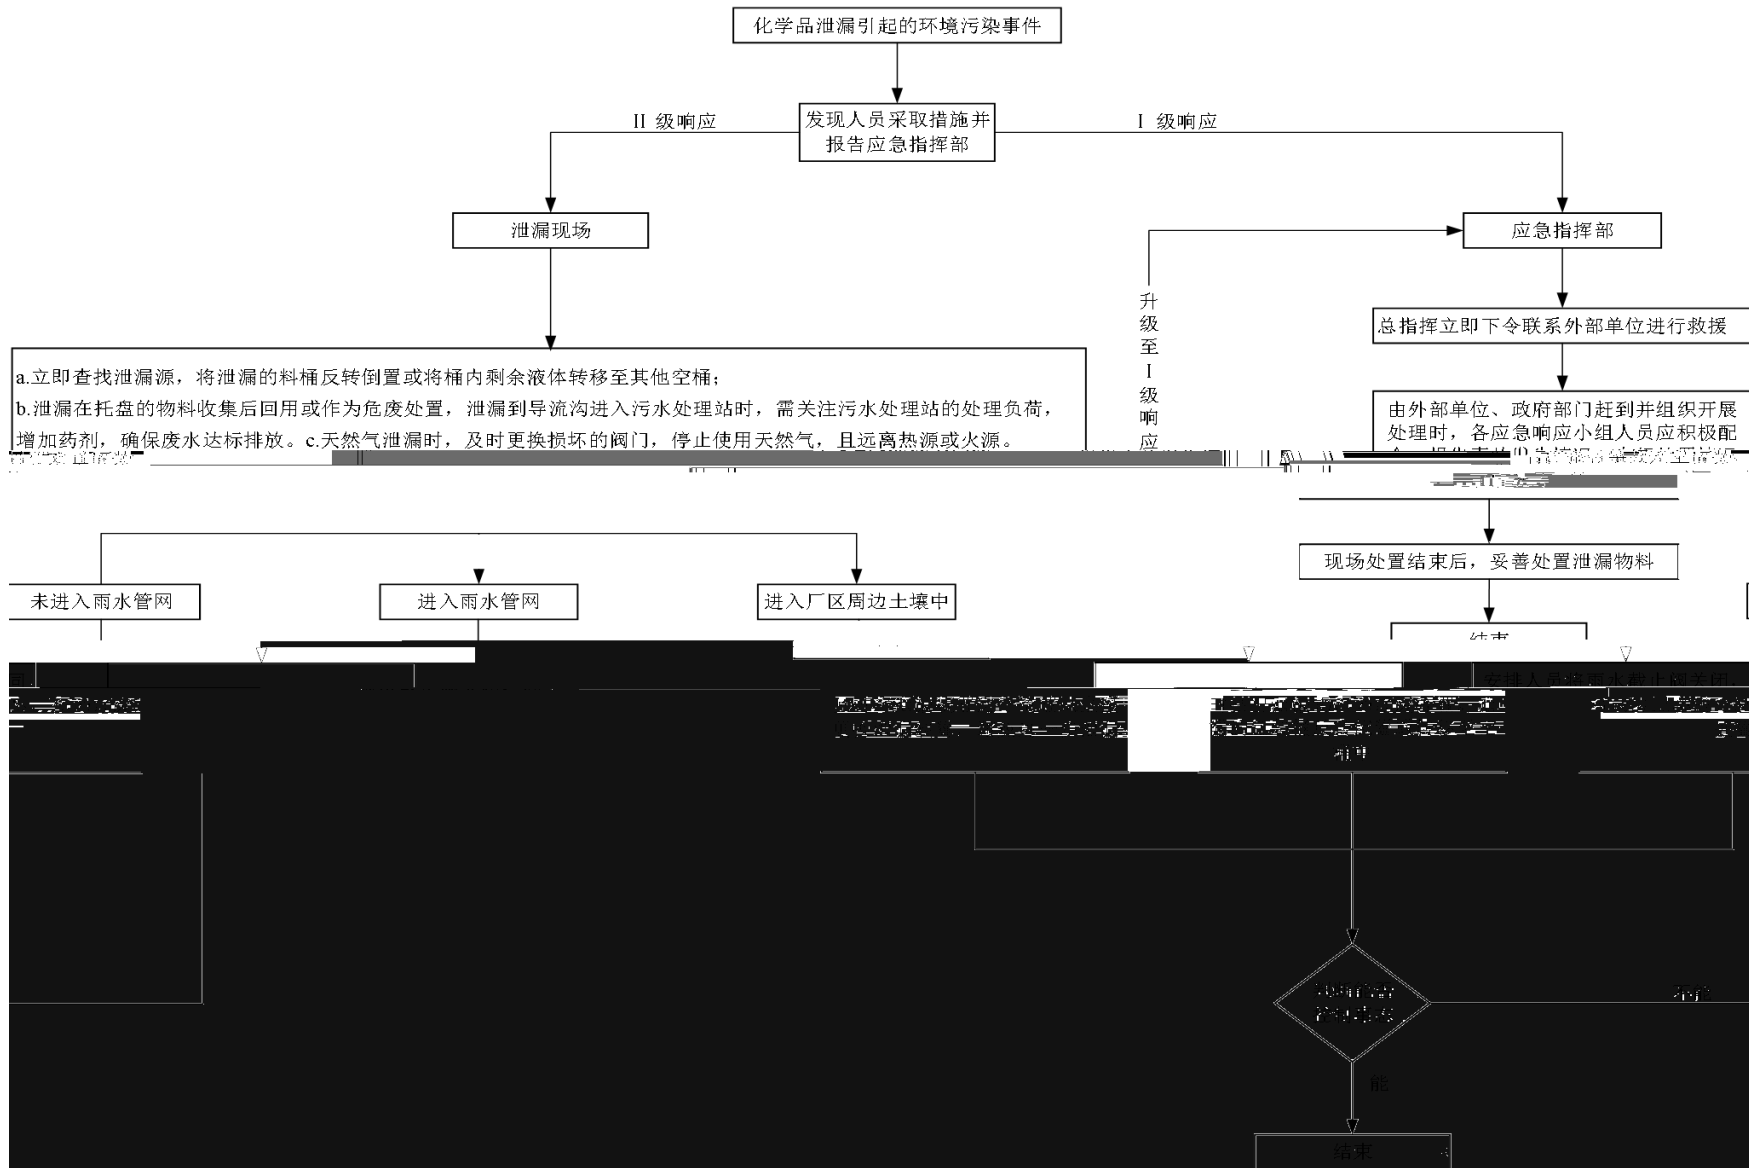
化学品泄漏引起的环境污染事件

发现人员采取措施并报告应急指挥部

II 级响应

I 级响应

泄漏现场

应急指挥部

升级至I级响应

总指挥立即下令联系外部单位进行救援

a.立即查找泄漏源，将泄漏的料桶反转倒置或将桶内剩余液体转移至其他空桶；
b.泄漏在托盘的物料收集后回用或作为危废处置，泄漏到导流沟进入污水处理站时，需关注污水处理站的处理负荷，增加药剂，确保废水达标排放。c.天然气泄漏时，及时更换损坏的阀门，停止使用天然气，且远离热源或火源。

由外部单位、政府部门赶到并组织开展处理时，各应急响应小组人员应积极配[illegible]

现场处置结束后，妥善处置泄漏物料

未进入雨水管网

进入雨水管网

进入厂区周边土壤中

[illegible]

能

结束